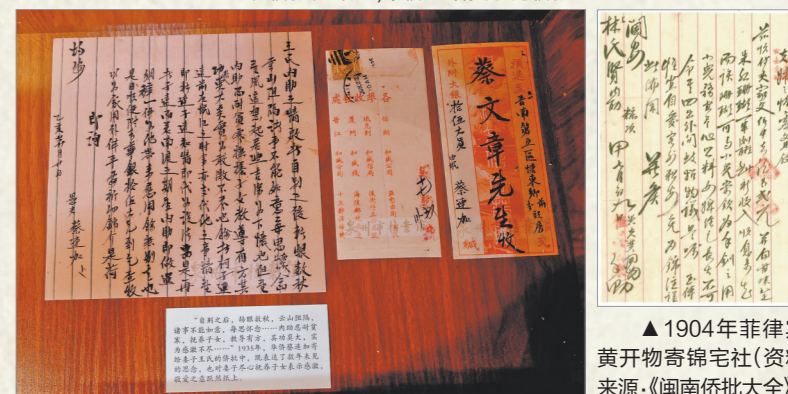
"自别之后,梓眼教教,出山阻隔,谴事不能如意,每思怀念……内助悉甘贫寒,教养子女,教导有方,其功甚大,实为感激不尽……"1935年,华侨蔡建如寄给妻子王氏的侨批中,既表达了数年未见的思念,也对妻子尽心抚养子女表示感激,缱绻之意跃然纸上。

蔡文章先生收

▲1904年菲律宾
黄开物寄锦宅社(资料
来源:《闽南侨批大全》